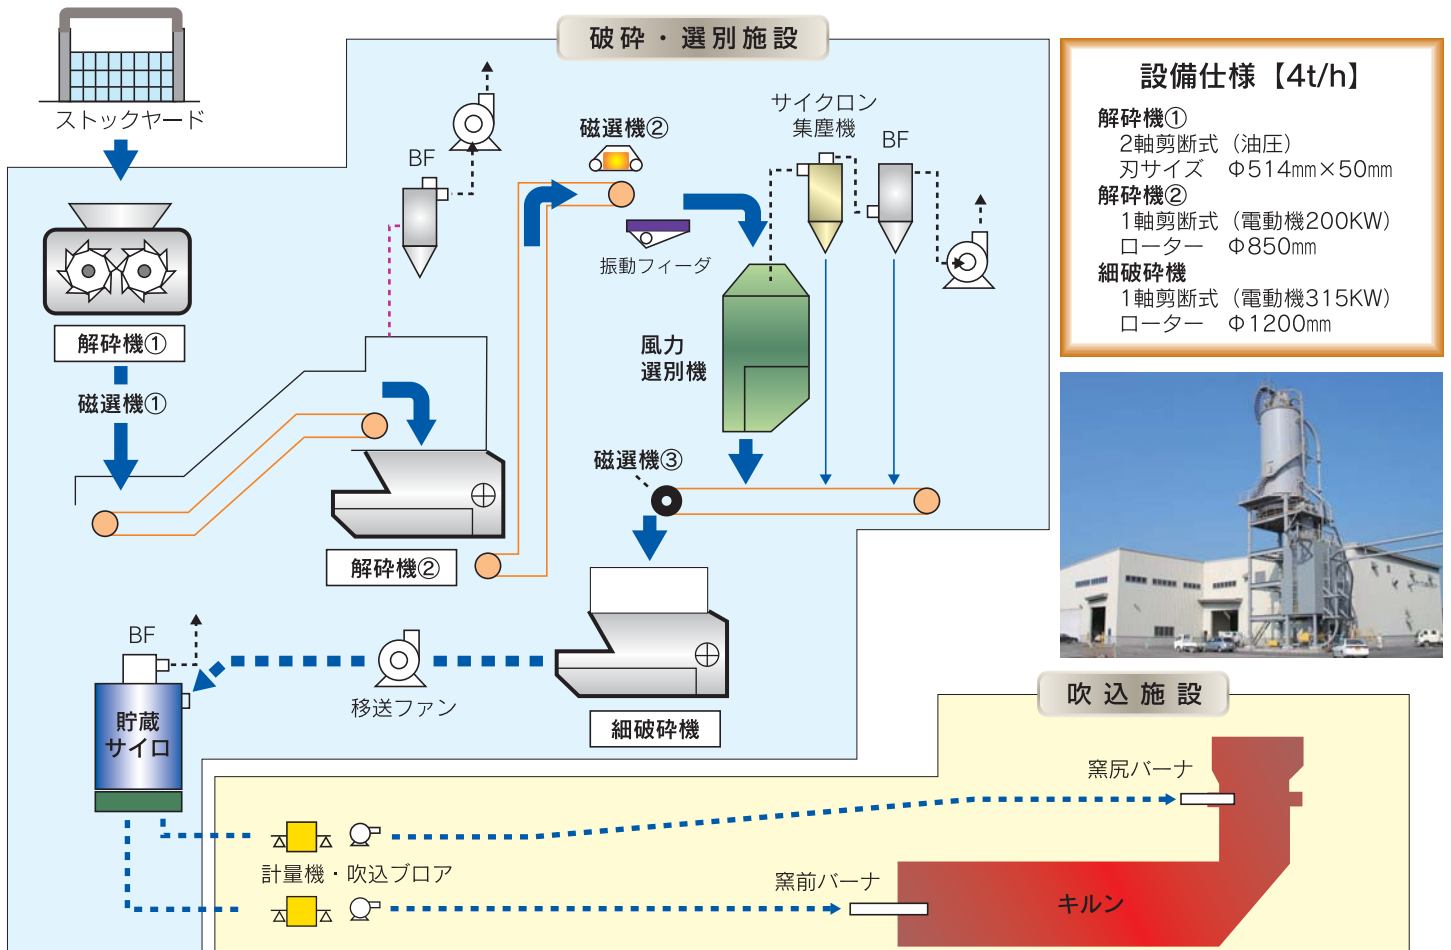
破砕・選別施設

ストックヤード

解砕機①

磁選機①

BF

解砕機②

磁選機②

振動フィーダ

サイクロン集塵機

BF

風力選別機

磁選機③

細破砕機

BF

貯蔵サイロ

移送ファン

設備仕様【4t/h】
解砕機①
2軸剪断式（油圧）
刃サイズ　Φ514mm×50mm
解砕機②
1軸剪断式（電動機200KW）
ローター　Φ850mm
細破砕機
1軸剪断式（電動機315KW）
ローター　Φ1200mm

吹込施設

窯尻バーナ

計量機・吹込ブロア

窯前バーナ

キルン